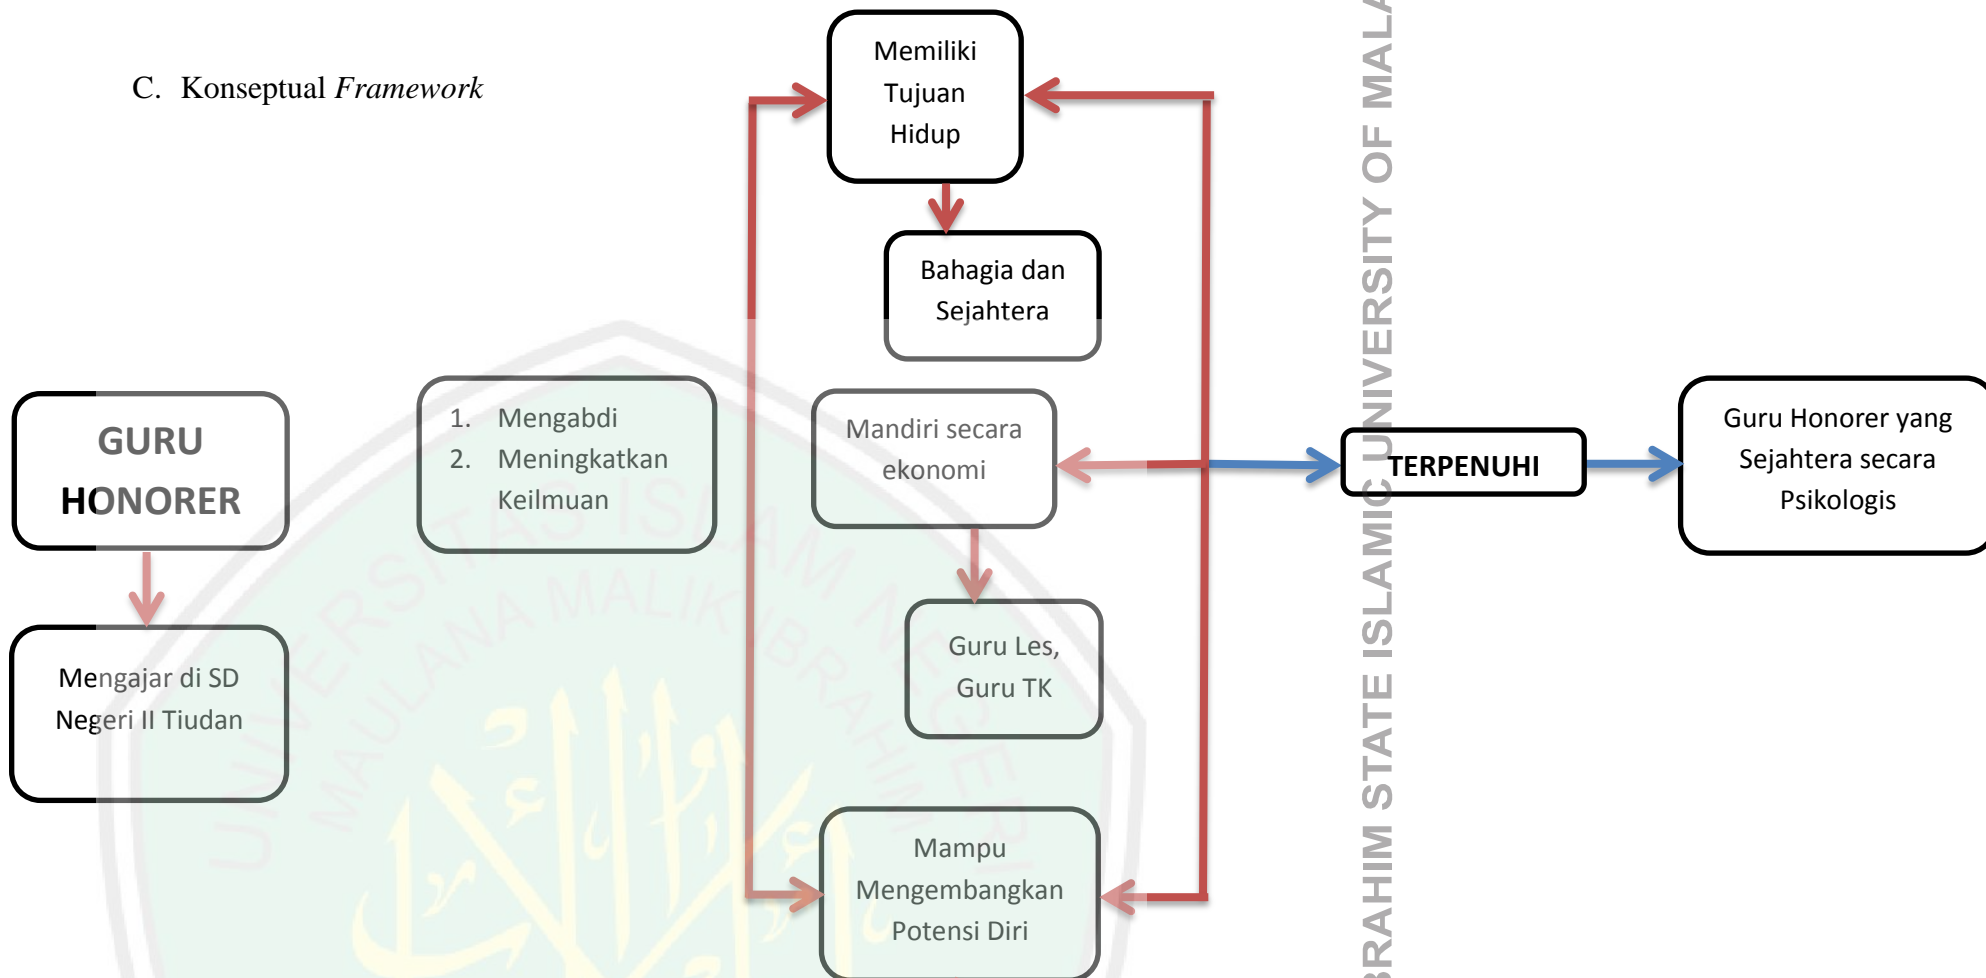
C. Konseptual *Framework*

Memiliki Tujuan Hidup

Bahagia dan Sejahtera

GURU HONORER

Mengajar di SD Negeri II Tiudan

1. Mengabdi
2. Meningkatkan Keilmuan

Mandiri secara ekonomi

Guru Les, Guru TK

Mampu Mengembangkan Potensi Diri

TERPENUHI

Guru Honorer yang Sejahtera secara Psikologis

BRAHIM STATE ISLAMIC UNIVERSITY OF MALA

UNIVERSITAS ISLAM NEGERI MAULANA MALIK IBRAHIM